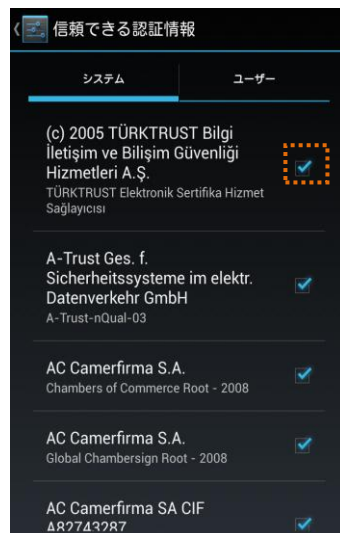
信頼できる認証情報

システム

ユーザー

(c) 2005 TÜRKTRUST Bilgi İletişim ve Bilişim Güvenliği Hizmetleri A.Ş.
TÜRKTRUST Elektronik Sertifika Hizmet Sağlayıcısı

A-Trust Ges. f. Sicherheitssysteme im elektr. Datenverkehr GmbH
A-Trust-nQual-03

AC Camerfirma S.A.
Chambers of Commerce Root - 2008

AC Camerfirma S.A.
Global Chambersign Root - 2008

AC Camerfirma SA CIF A82743287